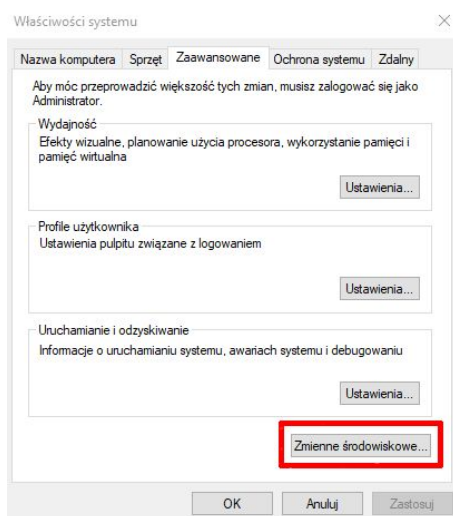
Właściwości systemu

×

Nazwa komputera | Sprzęt | Zaawansowane | Ochrona systemu | Zdalny

Aby móc przeprowadzić większość tych zmian, musisz zalogować się jako Administrator.

Wydajność

Efekty wizualne, planowanie użycia procesora, wykorzystanie pamięci i pamięć wirtualna

Ustawienia...

Profile użytkownika

Ustawienia pulpitu związane z logowaniem

Ustawienia...

Uruchamianie i odzyskiwanie

Informacje o uruchamianiu systemu, awariach systemu i debugowaniu

Ustawienia...

Zmienne środowiskowe...

OK | Anuluj | Zastosuj